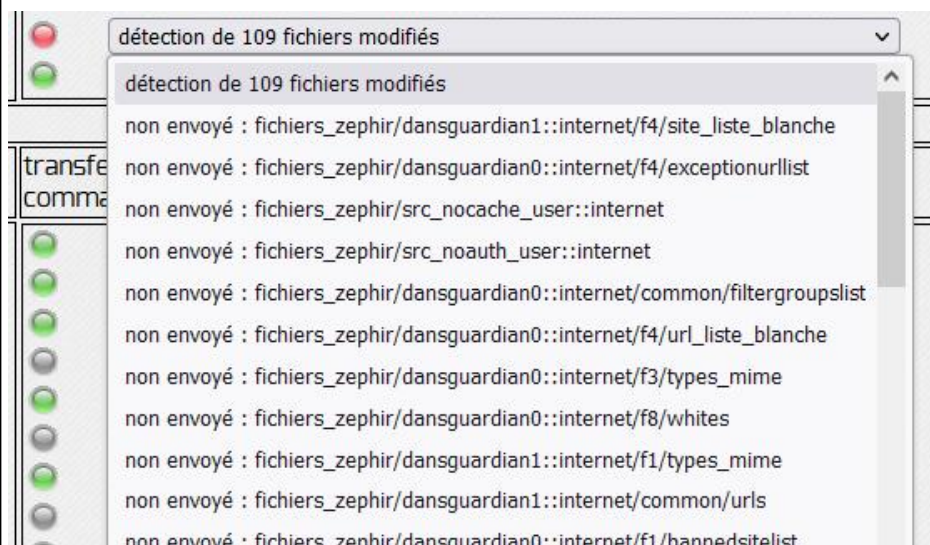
détection de 109 fichiers modifiés

détection de 109 fichiers modifiés
non envoyé : fichiers_zephir/dansguardian1::internet/f4/site_liste_blanche
non envoyé : fichiers_zephir/dansguardian0::internet/f4/exceptionurllist
non envoyé : fichiers_zephir/src_nocache_user::internet
non envoyé : fichiers_zephir/src_noauth_user::internet
non envoyé : fichiers_zephir/dansguardian0::internet/common/filtergroupslist
non envoyé : fichiers_zephir/dansguardian0::internet/f4/url_liste_blanche
non envoyé : fichiers_zephir/dansguardian0::internet/f3/types_mime
non envoyé : fichiers_zephir/dansguardian0::internet/f8/whites
non envoyé : fichiers_zephir/dansguardian1::internet/f1/types_mime
non envoyé : fichiers_zephir/dansguardian1::internet/common/urls
non envoyé : fichiers_zephir/dansguardian0::internet/f1/bannedsitelist

transfe
comma